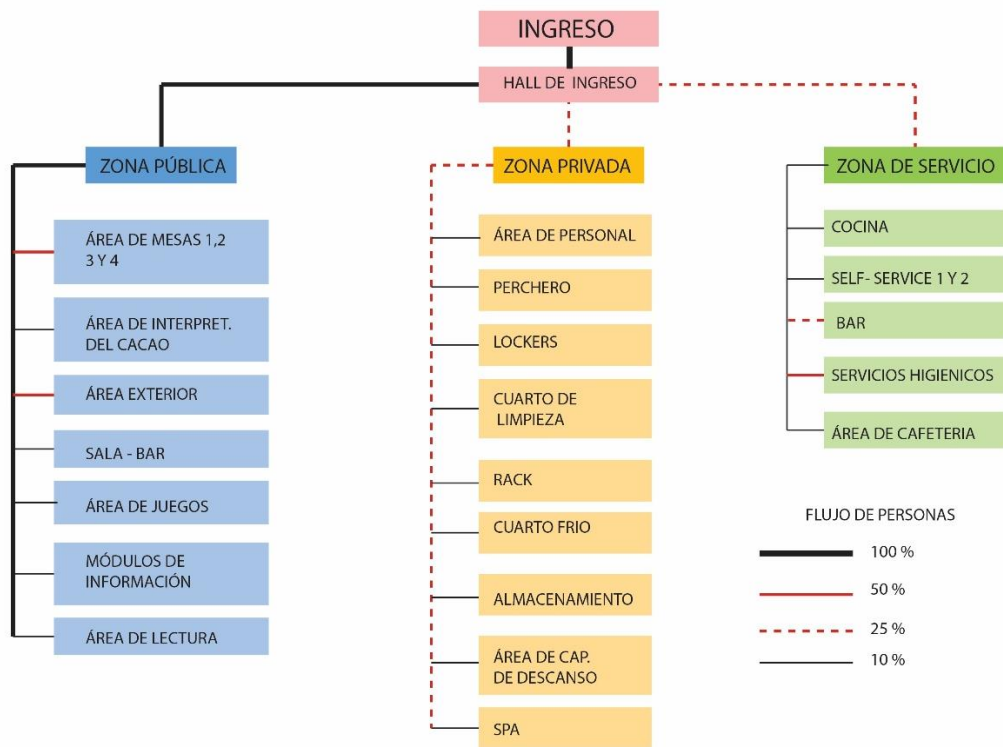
INGRESO

HALL DE INGRESO

ZONA PÚBLICA

ÁREA DE MESAS 1,2 3 Y 4

ÁREA DE INTERPRET. DEL CACAO

ÁREA EXTERIOR

SALA - BAR

ÁREA DE JUEGOS

MÓDULOS DE INFORMACIÓN

ÁREA DE LECTURA

ZONA PRIVADA

ÁREA DE PERSONAL

PERCHERO

LOCKERS

CUARTO DE LIMPIEZA

RACK

CUARTO FRIO

ALMACENAMIENTO

ÁREA DE CAP. DE DESCANSO

SPA

ZONA DE SERVICIO

COCINA

SELF- SERVICE 1 Y 2

BAR

SERVICIOS HIGIENICOS

ÁREA DE CAFETERIA

FLUJO DE PERSONAS

100 %

50 %

25 %

10 %